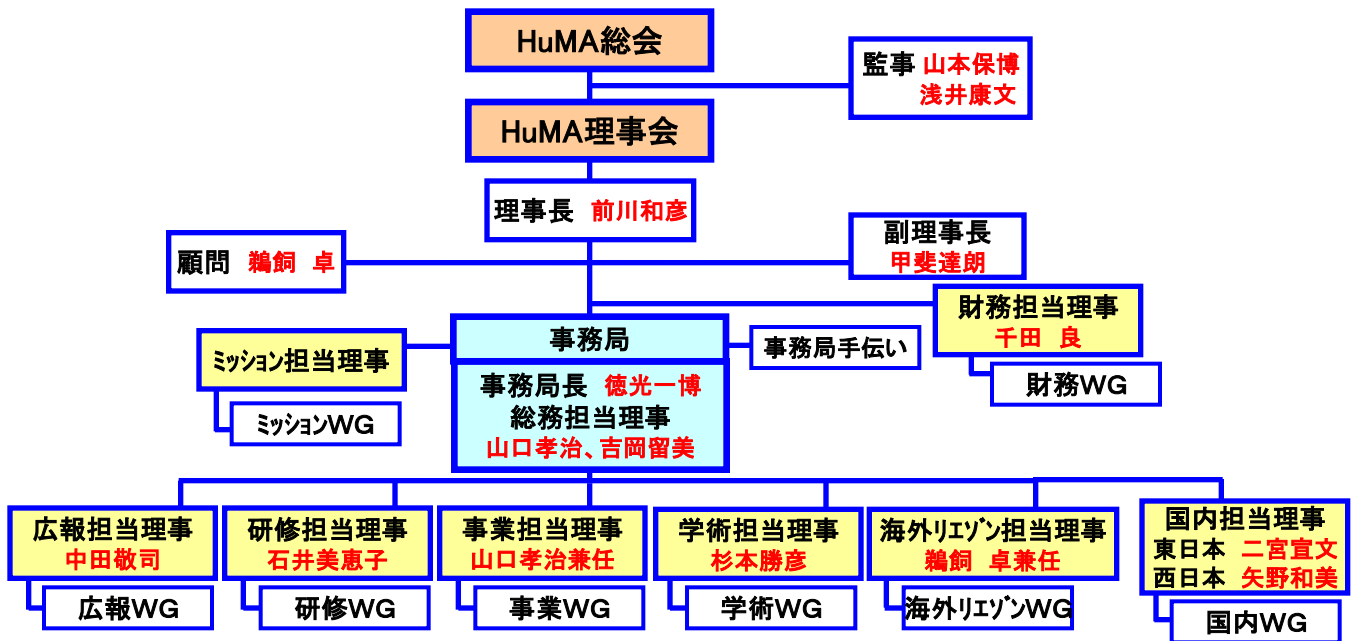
HuMA総会

監事 山本保博
浅井康文

HuMA理事会

理事長 前川和彦

顧問 鵜飼 卓

副理事長
甲斐達朗

財務担当理事
千田 良

財務WG

ミッション担当理事

ミッションWG

事務局

事務局手伝い

事務局長 徳光一博
総務担当理事
山口孝治、吉岡留美

広報担当理事
中田敬司

広報WG

研修担当理事
石井美恵子

研修WG

事業担当理事
山口孝治兼任

事業WG

学術担当理事
杉本勝彦

学術WG

海外リエゾン担当理事
鵜飼 卓兼任

海外リエゾンWG

国内担当理事
東日本 二宮宣文
西日本 矢野和美

国内WG